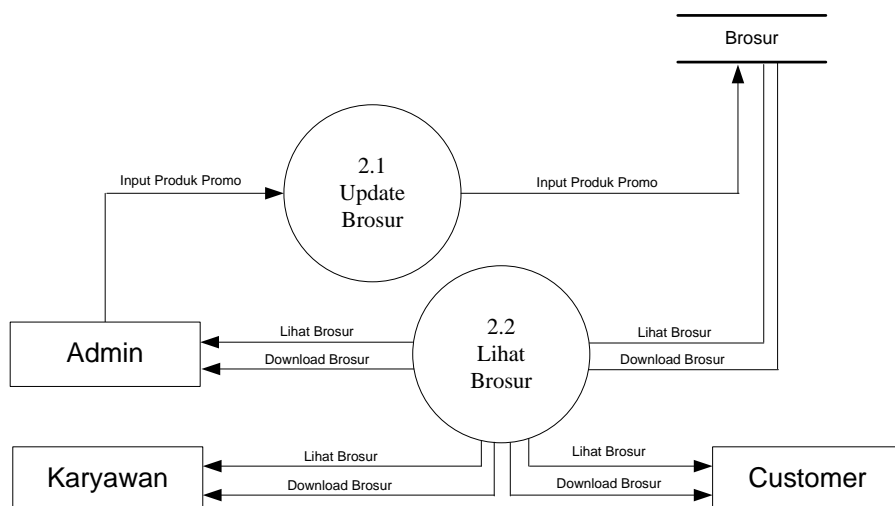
Brosur

Input Produk Promo

2.1
Update
Brosur

Input Produk Promo

Admin

Lihat Brosur
Download Brosur

2.2
Lihat
Brosur

Lihat Brosur
Download Brosur

Karyawan

Lihat Brosur
Download Brosur

Lihat Brosur
Download Brosur

Customer